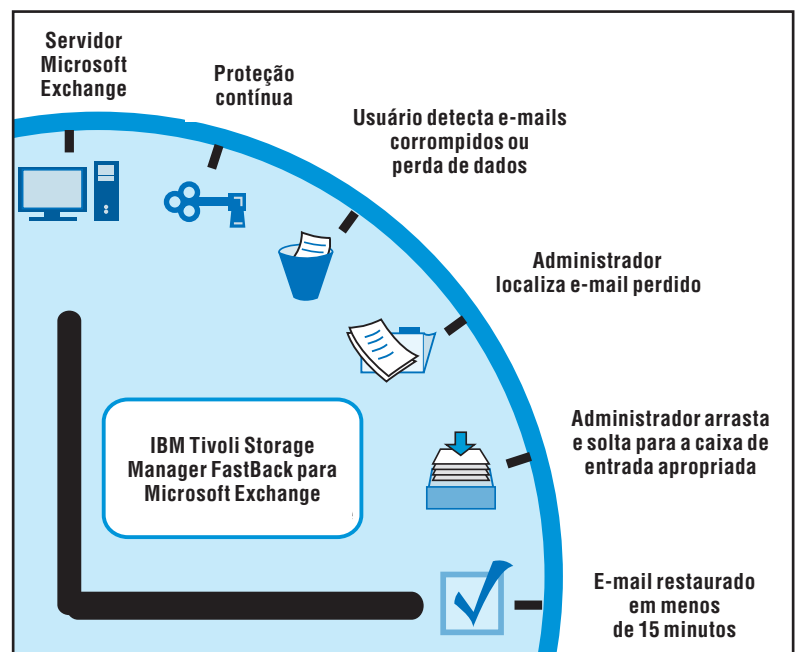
Servidor Microsoft Exchange

Proteção contínua

Usuário detecta e-mails corrompidos ou perda de dados

Administrador localiza e-mail perdido

Administrador arrasta e solta para a caixa de entrada apropriada

E-mail restaurado em menos de 15 minutos

IBM Tivoli Storage Manager FastBack para Microsoft Exchange